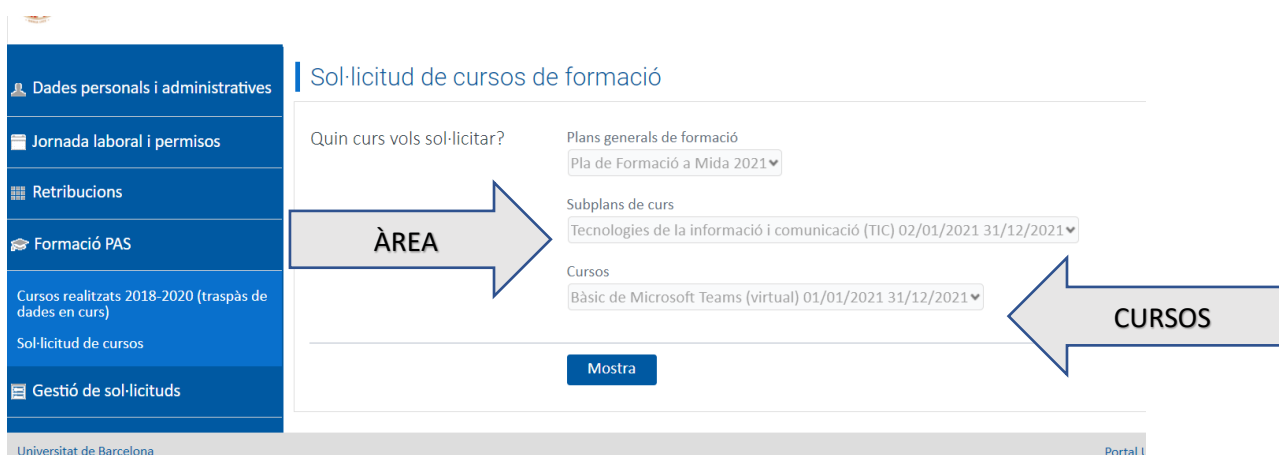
Dades personals i administratives

Jornada laboral i permisos

Retribucions

Formació PAS

Cursos realitzats 2018-2020 (traspàs de dades en curs)

Sol·licitud de cursos

Gestió de sol·licituds

Sol·licitud de cursos de formació

Quin curs vols sol·licitar?

Plans generals de formació

Pla de Formació a Mida 2021

Subplans de curs

Tecnologies de la informació i comunicació (TIC) 02/01/2021 31/12/2021

Cursos

Bàsic de Microsoft Teams (virtual) 01/01/2021 31/12/2021

Mostra

ÀREA

CURSOS

Universitat de Barcelona

Portal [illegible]